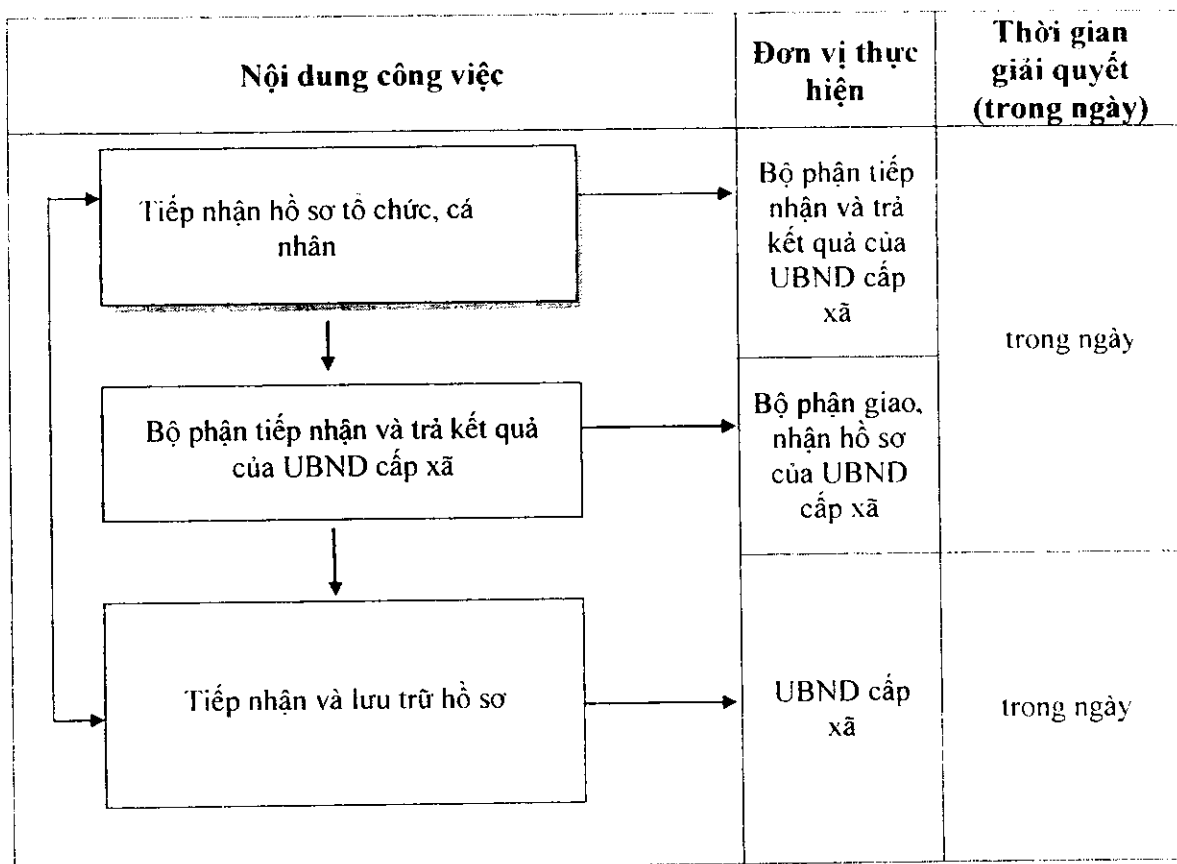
| Nội dung công việc | Đơn vị thực hiện | Thời gian giải quyết (trong ngày) |
|---|---|---|
| Tiếp nhận hồ sơ tổ chức, cá nhân | Bộ phận tiếp nhận và trả kết quả của UBND cấp xã | trong ngày |
| Bộ phận tiếp nhận và trả kết quả của UBND cấp xã | Bộ phận giao, nhận hồ sơ của UBND cấp xã | |
| Tiếp nhận và lưu trữ hồ sơ | UBND cấp xã | trong ngày |